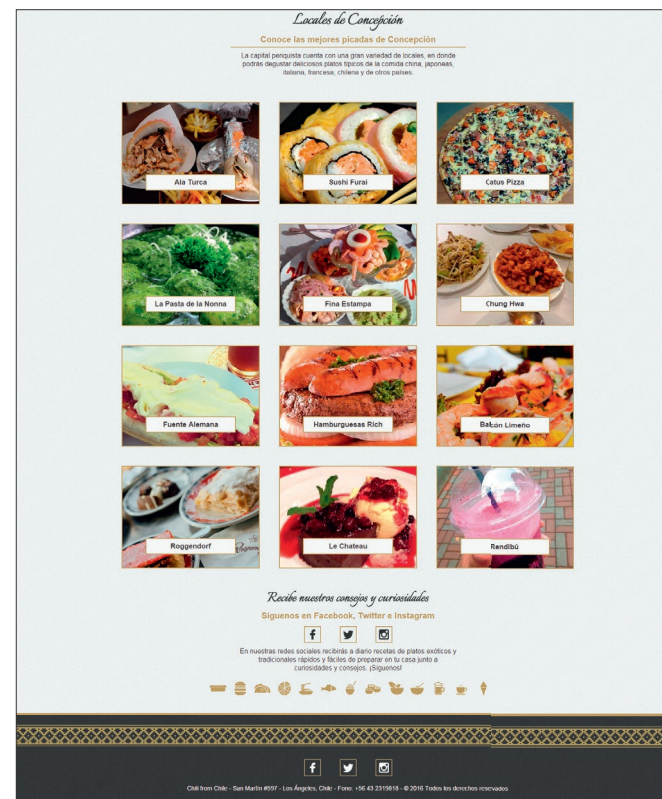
Locales de Concepción

Conoce las mejores picadas de Concepción

La capital penquista cuenta con una gran variedad de locales, en donde podrás degustar deliciosos platos típicos de la comida china, japonesa, italiana, francesa, chilena y de otros países.

Ala Turca

Sushi Furai

Catus Pizza

La Pasta de la Nonna

Fina Estampa

Chung Hwa

Fuente Alemana

Hamburguesas Rich

Balcón Limeño

Roggendorf

Le Chateau

Randibú

Recibe nuestros consejos y curiosidades

Síguenos en Facebook, Twitter e Instagram

En nuestras redes sociales recibirás a diario recetas de platos exóticos y tradicionales rápidos y fáciles de preparar en tu casa junto a curiosidades y consejos. ¡Síguenos!

Chili from Chile - San Martín #597 - Los Ángeles, Chile - Fono: +56 43 2319818 - © 2016 Todos los derechos reservados